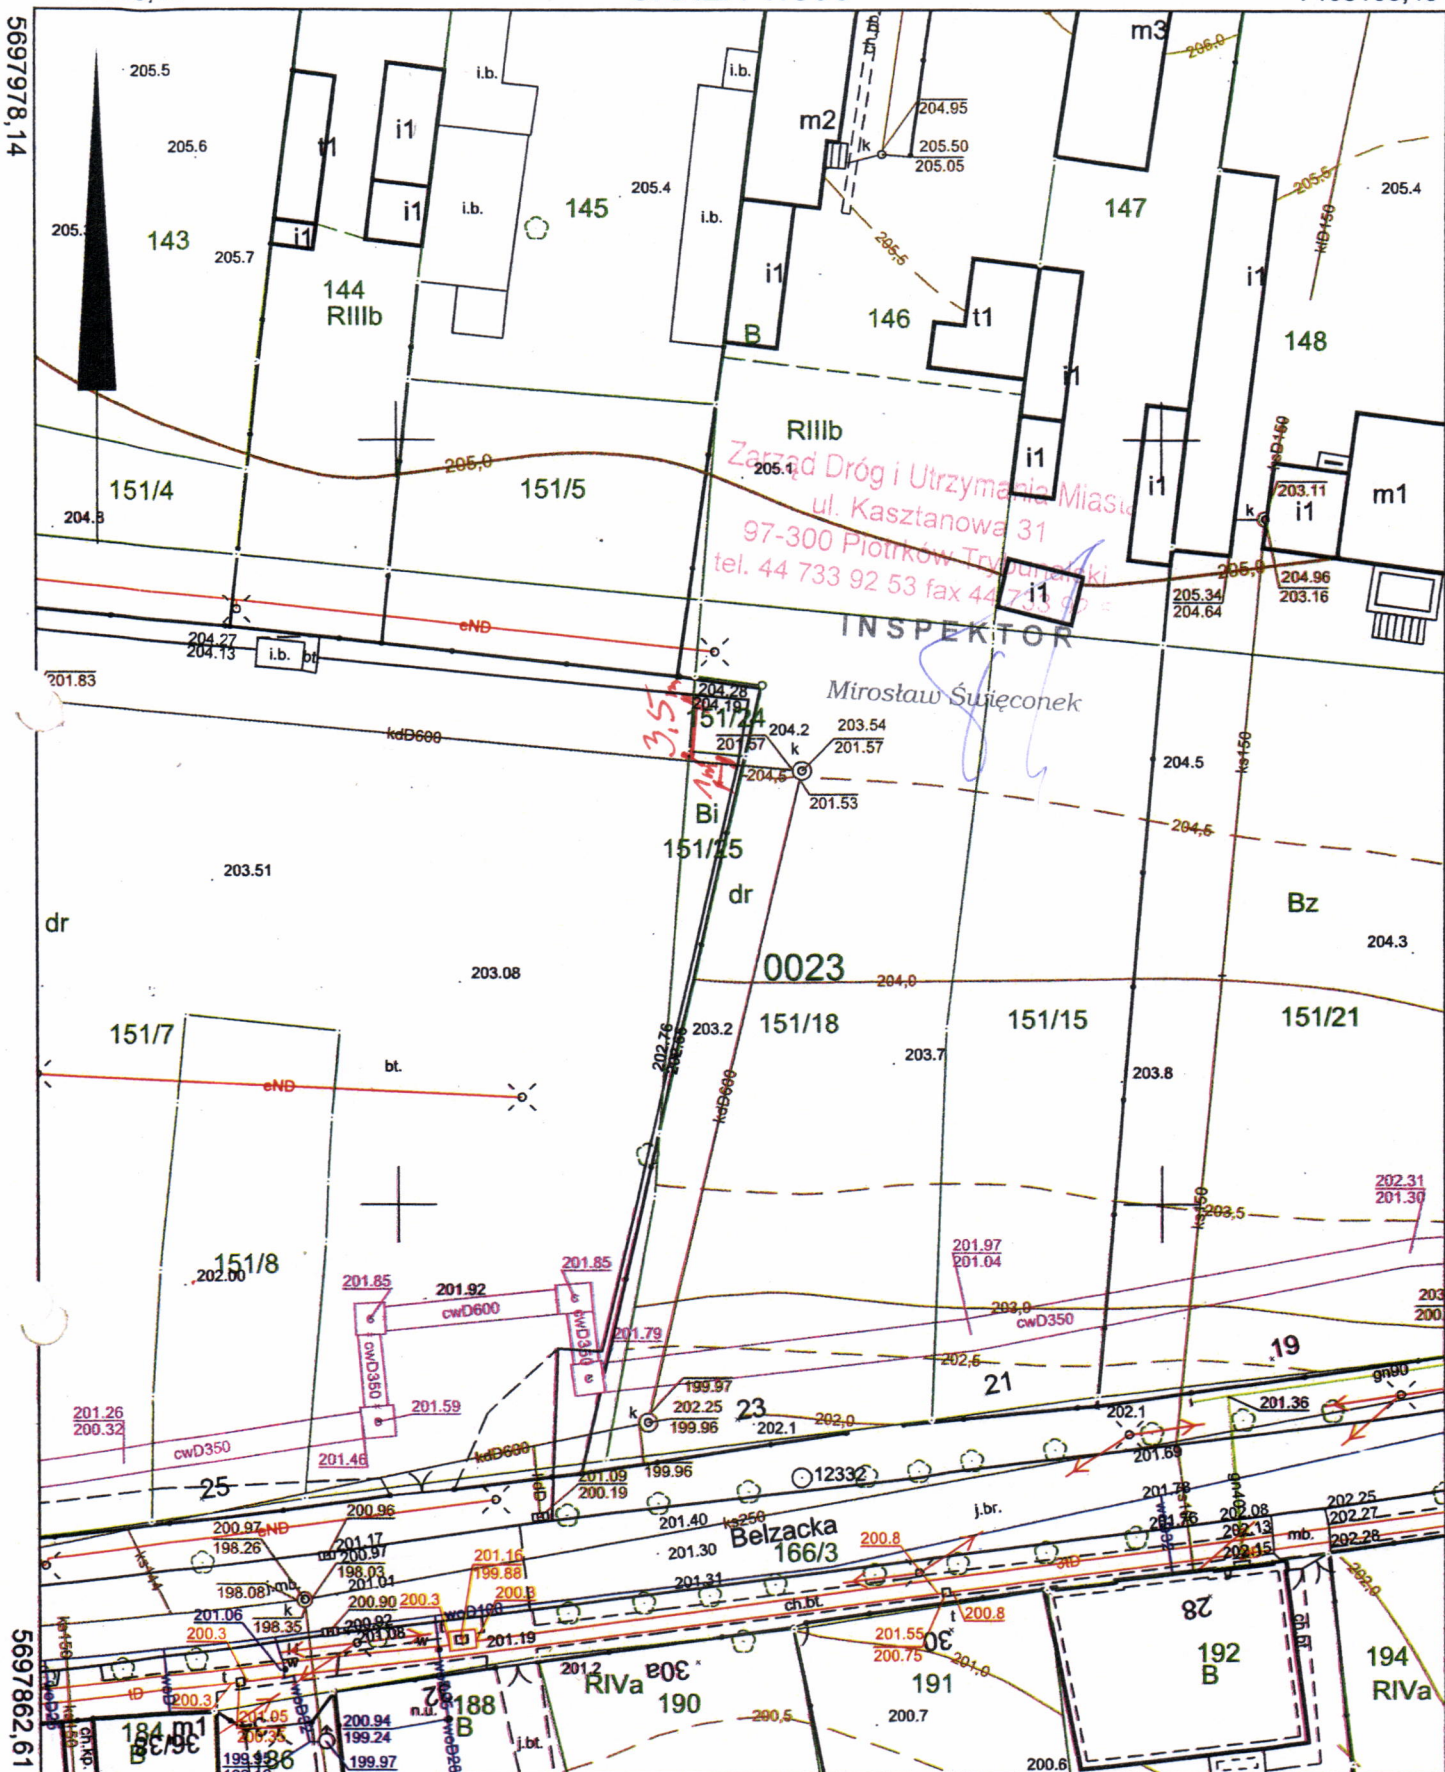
5697978,14

205.5
205.6
205.7
143
t1
i1
i1
i1
i.b.
i.b.
i.b.
i.b.
145
205.4
144
RIIIb
m2
m3
206,0
204.95
205.50
205.05
k
147
205,5
205.4
kdD150
i1
205,5
146
t1
B
i1
148
RIIIb
i1
i1
i1
151/4
204.8
205,0
151/5
205.1
Zarząd Dróg i Utrzymania Miasta
ul. Kasztanowa 31
97-300 Piotrków Trybunalski
tel. 44 733 92 53 fax 44 733 92 ...
INSPEKTOR
Mirosław Święconek
kdD150
203.11
i1
m1
k
205,0
204.96
203.16
205.34
204.64
i1
eND
204.27
204.13
i.b.
bt.
201.83
204.28
204.19
151/24
204.2
203.54
201.57
201.57
k
kdD600
3,5
204,5
201.53
204.5
ks150
204,5
Bi
151/25
dr
203.51
dr
Bz
204.3
203.08
0023
204,0
151/7
202.76
203.2
151/18
151/15
151/21
203.7
203.8
bt.
eND
kdD600
202.31
201.30
203,5
151/8
202.00
201.97
201.04
201.85
201.92
cwD600
201.85
201.79
203,0
cwD350
cwD350
cwD350
202,5
19
21
201.59
199.97
202.25
199.96
23
202.1
202,0
202.1
201.36
gn90
201.26
200.32
cwD350
201.46
kdD600
201.69
25
201.09
200.19
199.96
12332
200.96
201.40
ks250
Belzacka
166/3
200.8
j.br.
201.78
201.76
202.08
202.13
202.15
202.25
202.27
202.28
mb.
202,0
200.97
198.26
eND
201.17
200.97
198.03
201.01
201.30
201.31
201.16
199.88
200.3
198.08
mb.
200.90
200.3
k
ch.bt.
200.8
201.06
200.3
198.35
200.92
201.08
wcD100
201.19
201.55
200.75
30
201,0
28
192
B
194
RIVa
201.2
RIVa
30B
190
191
200.3
201.05
200.35
200.94
199.24
199.97
188
B
200,5
200.7
200.6
184
m1
Bc/9c
186
j.bt.
ch.kp.

5697862,61